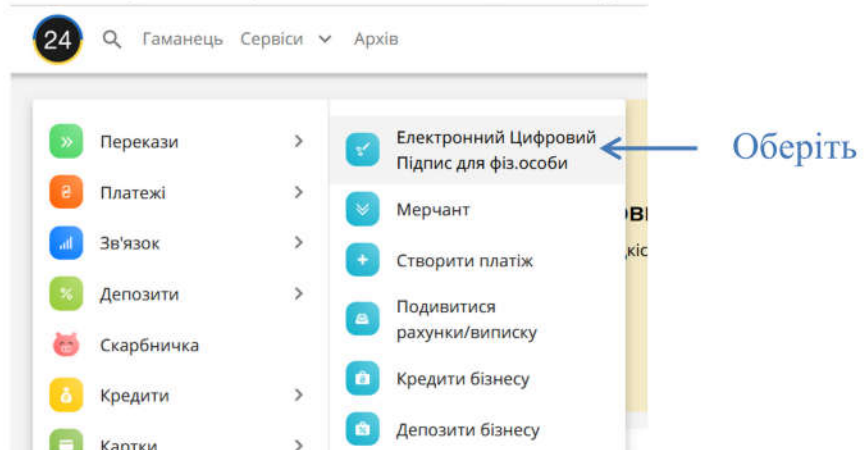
24 Гаманець Сервіси Архів

Перекази
Платежі
Зв'язок
Депозити
Скарбничка
Кредити
Картки

Електронний Цифровий Підпис для фіз.особи
Мерчант
Створити платіж
Подивитися рахунки/виписку
Кредити бізнесу
Депозити бізнесу

Оберіть